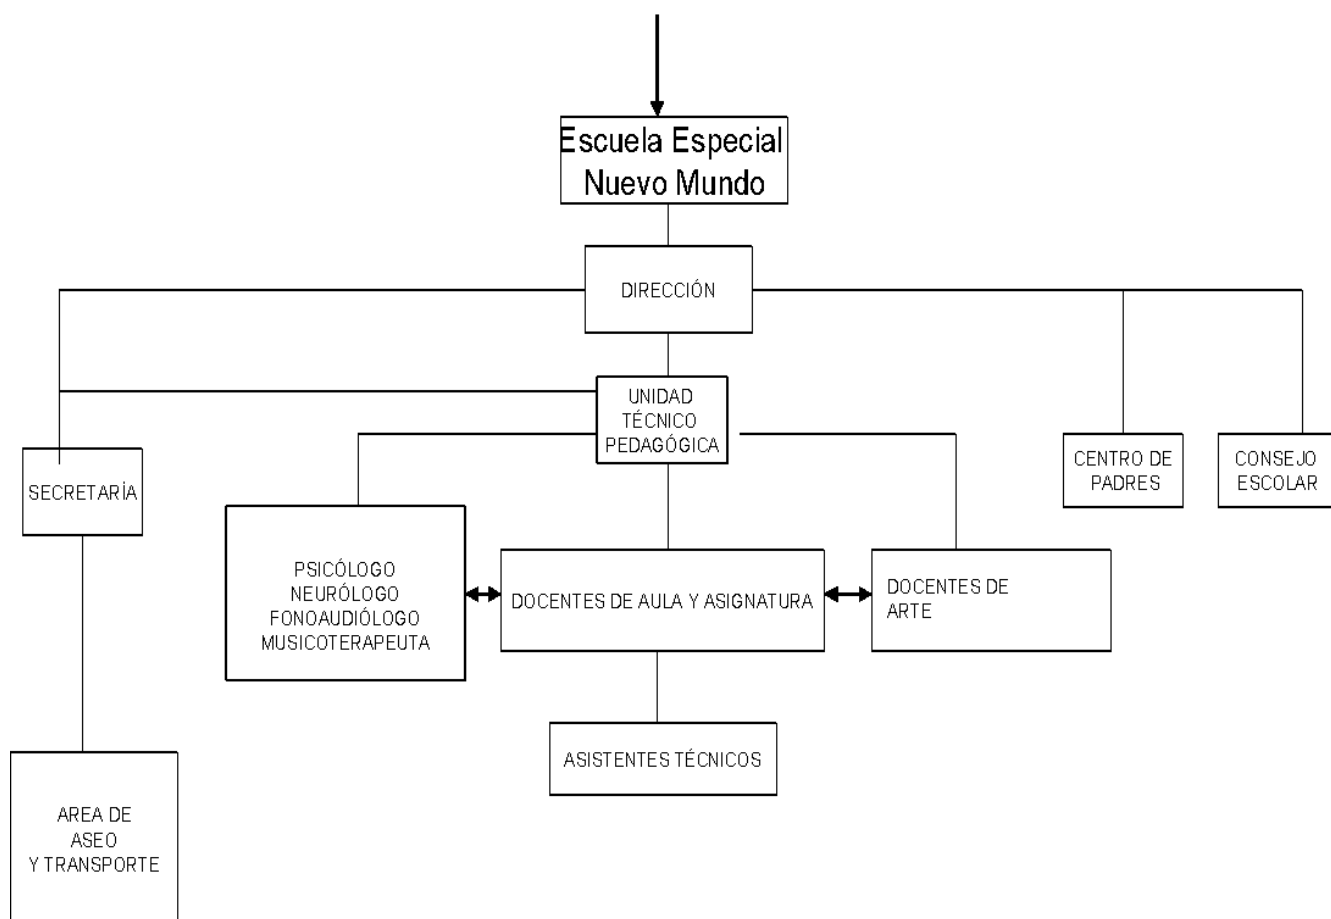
Escuela Especial Nuevo Mundo

DIRECCIÓN

UNIDAD TÉCNICO PEDAGÓGICA

SECRETARÍA

CENTRO DE PADRES

CONSEJO ESCOLAR

PSICÓLOGO
NEURÓLOGO
FONOAUDIÓLOGO
MUSICOTERAPEUTA

DOCENTES DE AULA Y ASIGNATURA

DOCENTES DE ARTE

ASISTENTES TÉCNICOS

AREA DE ASEO Y TRANSPORTE